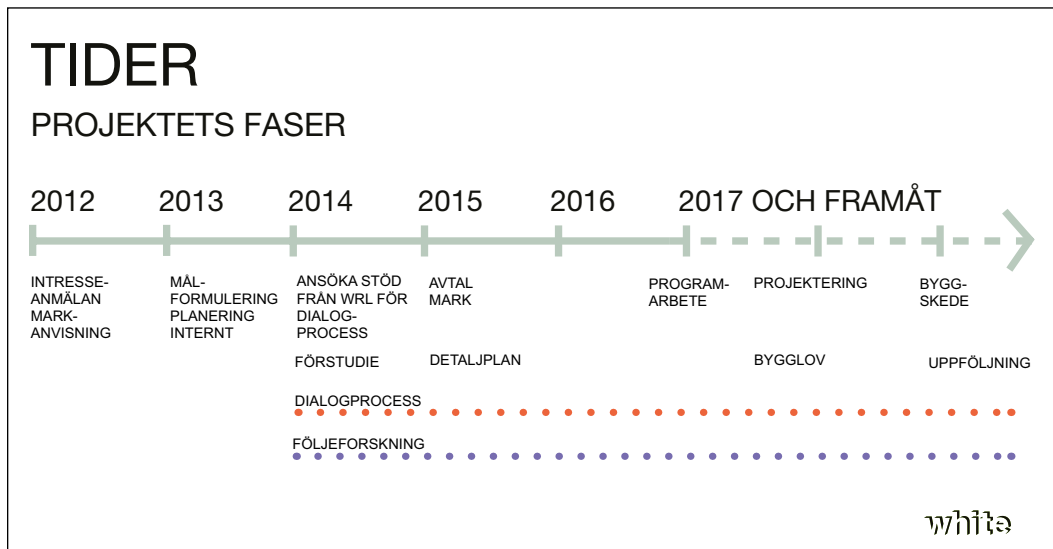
TIDER

PROJEKTETS FASER

2012

INTRESSE-ANMÄLAN MARK-ANVISNING

2013

MÅL-FORMULERING PLANERING INTERNT

2014

ANSÖKA STÖD FRÅN WRL FÖR DIALOG-PROCESS

FÖRSTUDIE

2015

AVTAL MARK

DETALJPLAN

2016

2017 OCH FRAMÅT

PROGRAM-ARBETE

PROJEKTERING

BYGGLOV

BYGG-SKEDE

UPPFÖLJNING

DIALOGPROCESS

FÖLJEFORSKNING

white